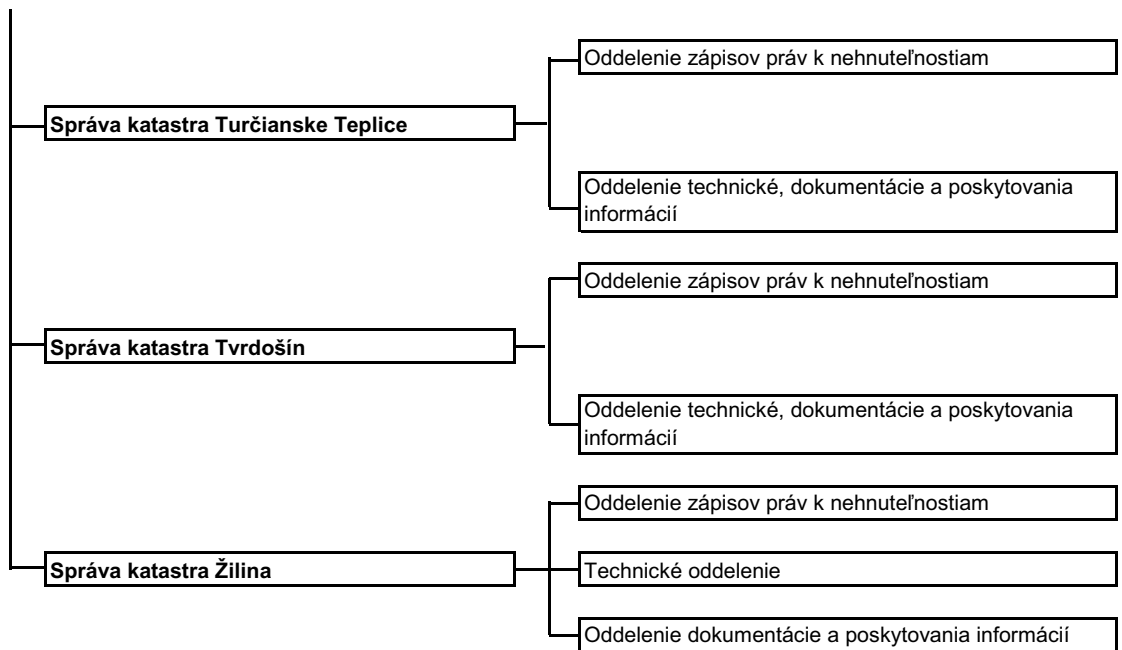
Správa katastra Turčianske Teplice

Oddelenie zápisov práv k nehnuteľnostiam

Oddelenie technické, dokumentácie a poskytovania informácií

Správa katastra Tvrdošín

Oddelenie zápisov práv k nehnuteľnostiam

Oddelenie technické, dokumentácie a poskytovania informácií

Správa katastra Žilina

Oddelenie zápisov práv k nehnuteľnostiam

Technické oddelenie

Oddelenie dokumentácie a poskytovania informácií